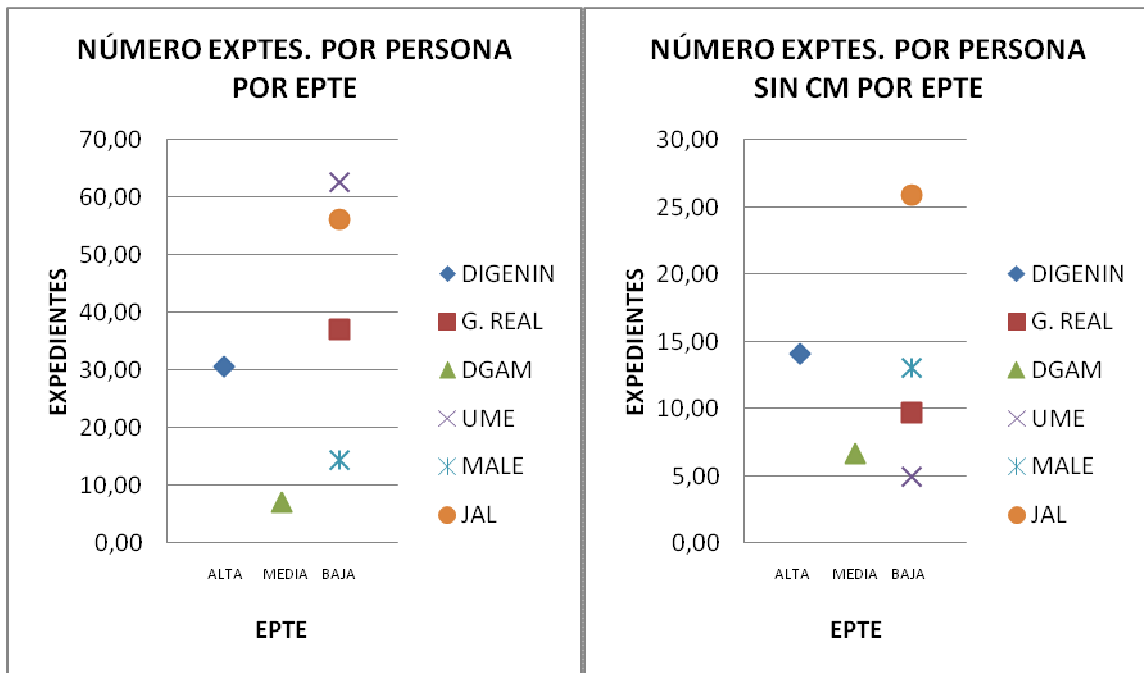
NÚMERO EXPTES. POR PERSONA POR EPTE

70,00
60,00
50,00
40,00
30,00
20,00
10,00
0,00

EXPEDIENTES

ALTA MEDIA BAJA

EPTE

DIGENIN
G. REAL
DGAM
UME
MALE
JAL

NÚMERO EXPTES. POR PERSONA SIN CM POR EPTE

30,00
25,00
20,00
15,00
10,00
5,00
0,00

EXPEDIENTES

ALTA MEDIA BAJA

EPTE

DIGENIN
G. REAL
DGAM
UME
MALE
JAL